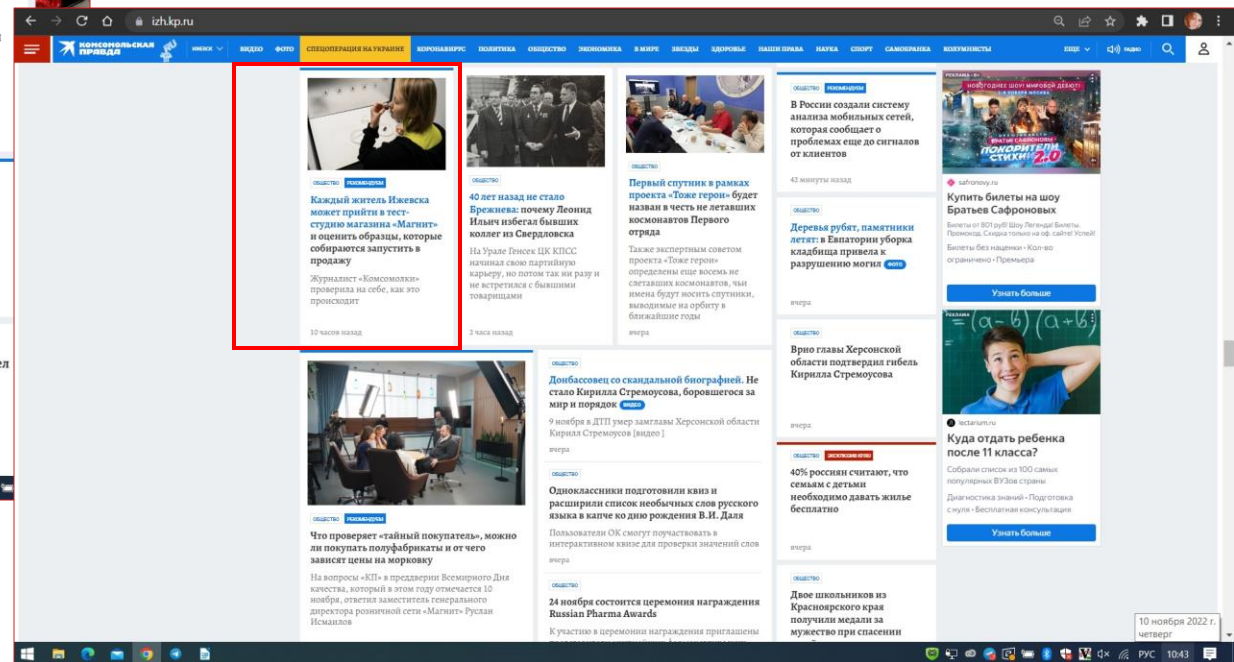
izh.kp.ru

КОМСОМОЛЬСКАЯ ПРАВДА ИЖЕВСК ВИДЕО ФОТО СПЕЦОПЕРАЦИЯ НА УКРАИНЕ КОРОНАВИРУС ПОЛИТИКА ОБЩЕСТВО ЭКОНОМИКА В МИРЕ ЗВЕЗДЫ ЗДОРОВЬЕ НАШИ ПРАВА НАУКА СПОРТ САМОБРАНКА КОЛУМНИСТЫ ЕЩЕ РАДИО

ОБЩЕСТВО РЕКОМЕНДУЕМ
Каждый житель Ижевска может прийти в тест-студию магазина «Магнит» и оценить образцы, которые собираются запустить в продажу
Журналист «Комсомолки» проверила на себе, как это происходит
10 часов назад

ОБЩЕСТВО
40 лет назад не стало Брежнева: почему Леонид Ильич избегал бывших коллег из Свердловска
На Урале Генсек ЦК КПСС начинал свою партийную карьеру, но потом так ни разу и не встретился с бывшими товарищами
2 часа назад

ОБЩЕСТВО
Первый спутник в рамках проекта «Тоже герои» будет назван в честь не летавших космонавтов Первого отряда
Также экспертным советом проекта «Тоже герои» определены еще восемь не слетавших космонавтов, чьи имена будут носить спутники, выводимые на орбиту в ближайшие годы
вчера

ОБЩЕСТВО РЕКОМЕНДУЕМ
В России создали систему анализа мобильных сетей, которая сообщает о проблемах еще до сигналов от клиентов
42 минуты назад

ОБЩЕСТВО
Деревья рубят, памятники летят: в Евпатории уборка кладбища привела к разрушению могил ФОТО
вчера

ОБЩЕСТВО
Врио главы Херсонской области подтвердил гибель Кирилла Стремоусова
вчера

ОБЩЕСТВО ЭКСКЛЮЗИВ
40% россиян считают, что семьям с детьми необходимо давать жилье бесплатно
вчера

ОБЩЕСТВО
Двое школьников из Красноярского края получили медали за мужество при спасении

РЕКЛАМА
НОВОГОДНЕЕ ШОУ МИРОВОЙ ДЕВЯТ
ПОКОРИТЕЛИ СТИХИИ 2.0
safronovy.ru
Купить билеты на шоу Братьев Сафроновых
Билеты от 901 руб! Шоу Легенда! Билеты. Промокод. Скидка только на оф. сайте! Успей!
Билеты без наценки • Кол-во ограничено • Премьера
Узнать больше

РЕКЛАМА
$(a-b)(a+b)$
lectarium.ru
Куда отдать ребенка после 11 класса?
Собрали список из 100 самых популярных ВУЗов страны
Диагностика знаний • Подготовка с нуля • Бесплатная консультация
Узнать больше

ОБЩЕСТВО РЕКОМЕНДУЕМ
Что проверяет «тайный покупатель», можно ли покупать полуфабрикаты и от чего зависят цены на морковку
На вопросы «КП» в преддверии Всемирного Дня качества, который в этом году отмечается 10 ноября, ответил заместитель генерального директора розничной сети «Магнит» Руслан Исмаилов

ОБЩЕСТВО
Донбассовец со скандальной биографией. Не стало Кирилла Стремоусова, боровшегося за мир и порядок ВИДЕО
9 ноября в ДТП умер замглавы Херсонской области Кирилл Стремоусов [видео]
вчера

ОБЩЕСТВО
Одноклассники подготовили квиз и расширили список необычных слов русского языка в капче ко дню рождения В.И. Даля
Пользователи ОК смогут поучаствовать в интерактивном квизе для проверки значений слов
вчера

ОБЩЕСТВО
24 ноября состоится церемония награждения Russian Pharma Awards
К участию в церемонии награждения приглашены

10 ноября 2022 г.
четверг
РУС 10:43